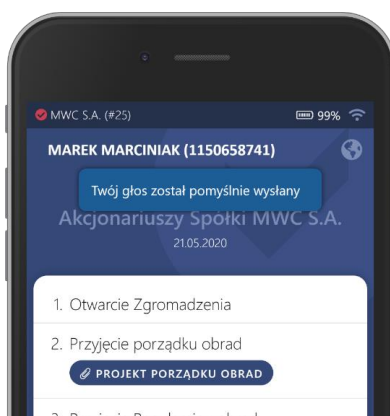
MWC S.A. (#25)

99%

MAREK MARCINIAK (1150658741)

Twój głos został pomyślnie wysłany

Akcjonariuszy Spółki MWC S.A.

21.05.2020

1. Otwarcie Zgromadzenia

2. Przyjęcie porządku obrad

PROJEKT PORZĄDKU OBRAD

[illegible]